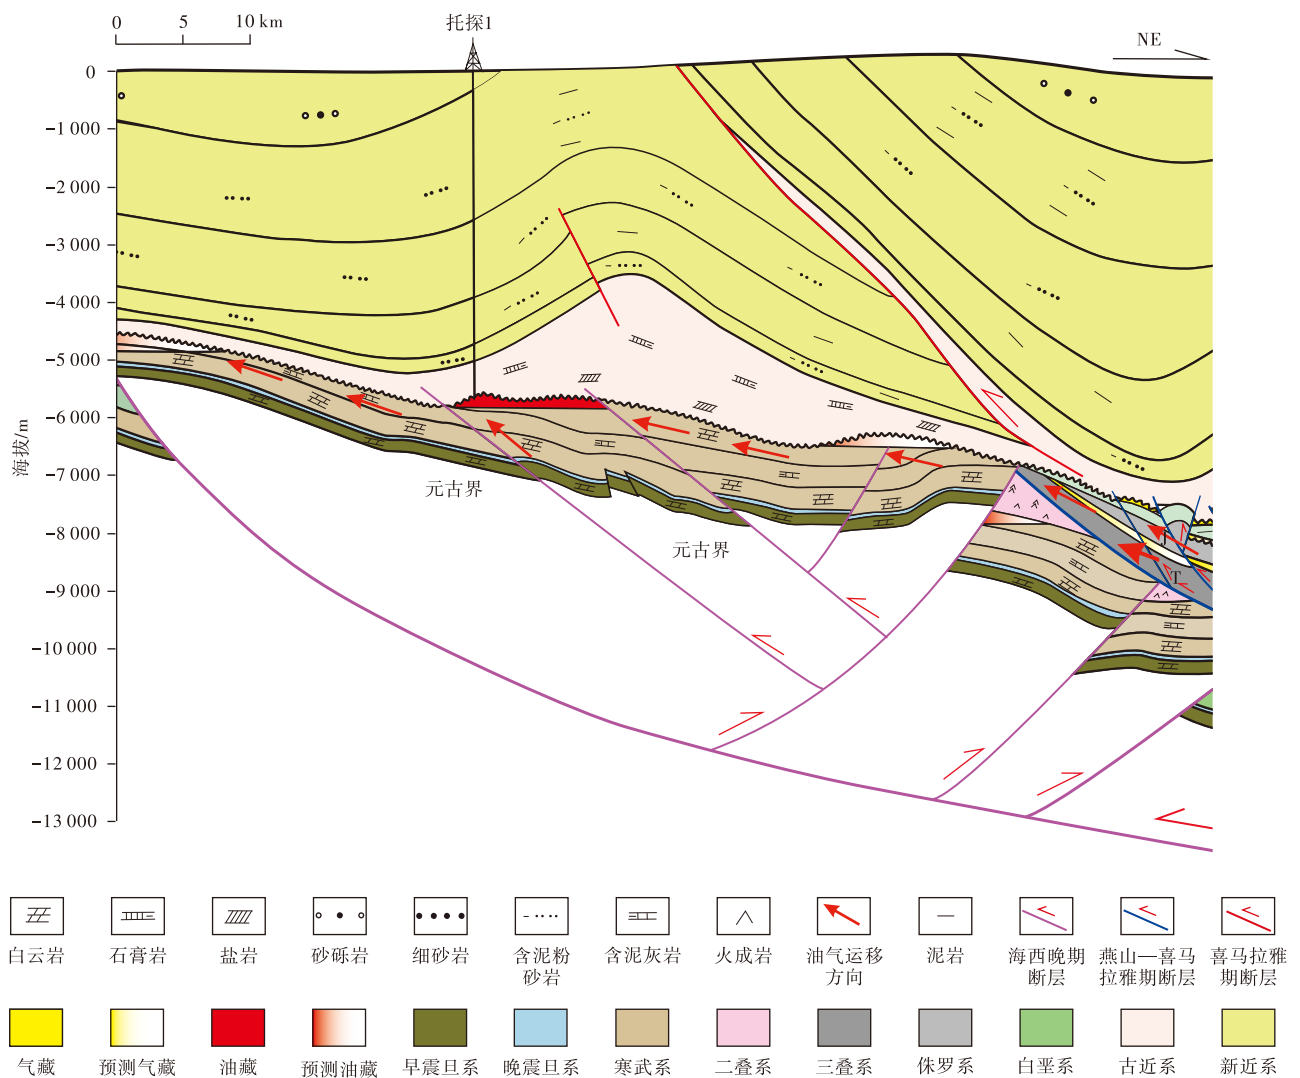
0 5 10 km

托探1

NE

0
-1 000
-2 000
-3 000
-4 000
-5 000
-6 000
-7 000
-8 000
-9 000
-10 000
-11 000
-12 000
-13 000

海拔/m

元古界

元古界

T

白云岩
石膏岩
盐岩
砂砾岩
细砂岩
含泥粉砂岩
含泥灰岩
火成岩
油气运移方向
泥岩
海西晚期断层
燕山—喜马拉雅期断层
喜马拉雅期断层

气藏
预测气藏
油藏
预测油藏
早震旦系
晚震旦系
寒武系
二叠系
三叠系
侏罗系
白垩系
古近系
新近系